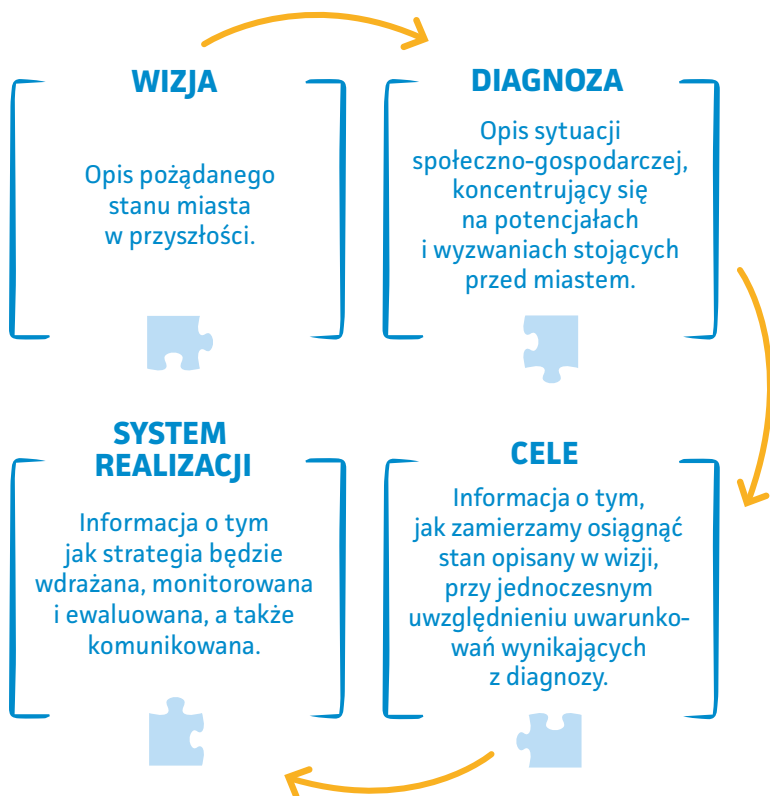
WIZJA

Opis pożądanego stanu miasta w przyszłości.

DIAGNOZA

Opis sytuacji społeczno-gospodarczej, koncentrujący się na potencjałach i wyzwaniach stojących przed miastem.

SYSTEM REALIZACJI

Informacja o tym jak strategia będzie wdrażana, monitorowana i ewaluowana, a także komunikowana.

CELE

Informacja o tym, jak zamierzamy osiągnąć stan opisany w wizji, przy jednoczesnym uwzględnieniu uwarunkowań wynikających z diagnozy.